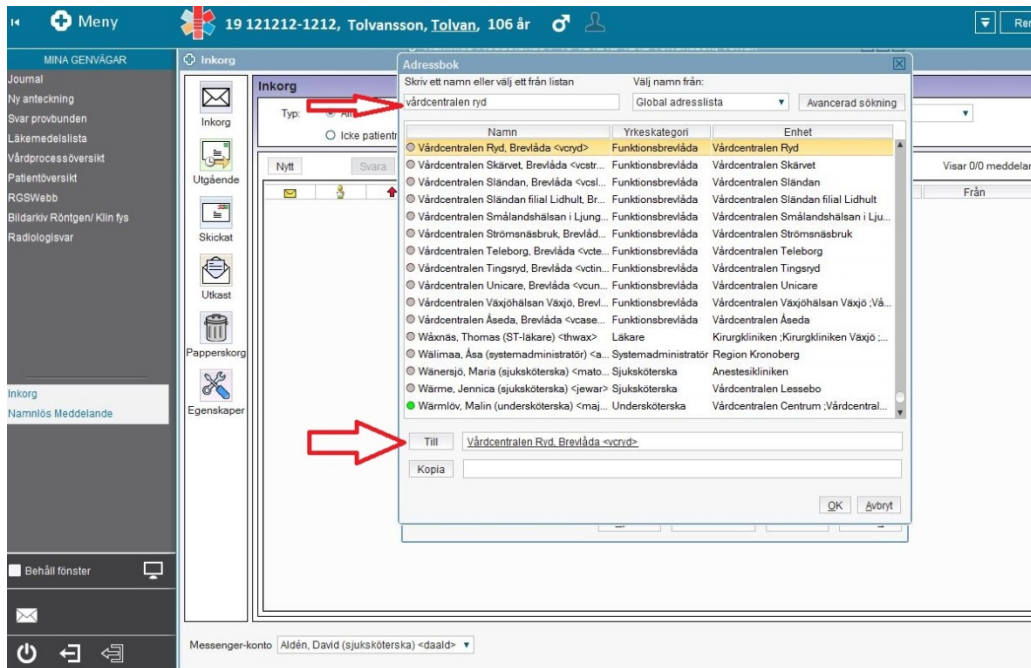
Meny

19 121212-1212, Tolvansson, Tolvan, 106 år

MINA GENVÄGAR
Journal
Ny anteckning
Svar provbunden
Läkemedelslista
Vårdprocessöversikt
Patientöversikt
RGSWebb
Bildarkiv Röntgen/ Klin fys
Radiologisvar

Inkorg
Namnlös Meddelande

Behåll fönster

Inkorg
Inkorg
Utgående
Skickat
Utkast
Papperskorg
Egenskaper

Inkorg
Typ:
Icke patient
Nytt
Svara
Visar 0/0 meddelar
Från

Adressbok
Skriv ett namn eller välj ett från listan
Välj namn från:
vårdcentralen ryd
Global adresslista
Avancerad sökning

| Namn | Yrkeskategori | Enhet |
|---|---|---|
| Vårdcentralen Ryd, Brevlåda <vcryd> | Funktionsbrevlåda | Vårdcentralen Ryd |
| Vårdcentralen Skärvet, Brevlåda <vcstr... | Funktionsbrevlåda | Vårdcentralen Skärvet |
| Vårdcentralen Sländan, Brevlåda <vcsl... | Funktionsbrevlåda | Vårdcentralen Sländan |
| Vårdcentralen Sländan filial Lidhult, Br... | Funktionsbrevlåda | Vårdcentralen Sländan filial Lidhult |
| Vårdcentralen Smålandshälsan i Ljung... | Funktionsbrevlåda | Vårdcentralen Smålandshälsan i Lju... |
| Vårdcentralen Strömsnäsbruk, Brevlåd... | Funktionsbrevlåda | Vårdcentralen Strömsnäsbruk |
| Vårdcentralen Teleborg, Brevlåda <vcte... | Funktionsbrevlåda | Vårdcentralen Teleborg |
| Vårdcentralen Tingsryd, Brevlåda <vctin... | Funktionsbrevlåda | Vårdcentralen Tingsryd |
| Vårdcentralen Unicare, Brevlåda <vcun... | Funktionsbrevlåda | Vårdcentralen Unicare |
| Vårdcentralen Växjöhälsan Växjö, Brevl... | Funktionsbrevlåda | Vårdcentralen Växjöhälsan Växjö ;Vå... |
| Vårdcentralen Åseda, Brevlåda <vcase... | Funktionsbrevlåda | Vårdcentralen Åseda |
| Wäxnäs, Thomas (ST-läkare) <thwax> | Läkare | Kirurgkliniken ;Kirurgkliniken Växjö ;... |
| Wälimaa, Åsa (systemadministratör) <a... | Systemadministratör | Region Kronoberg |
| Wänersjö, Maria (sjuksköterska) <mato... | Sjuksköterska | Anestesikliniken |
| Wärme, Jennica (sjuksköterska) <jewar> | Sjuksköterska | Vårdcentralen Lessebo |
| Wärmlöv, Malin (undersköterska) <maj... | Undersköterska | Vårdcentralen Centrum ;Vårdcentral... |

Till
Vårdcentralen Ryd, Brevlåda <vcryd>
Kopia
OK
Avbryt

Messenger-konto Aldén, David (sjuksköterska) <daald>